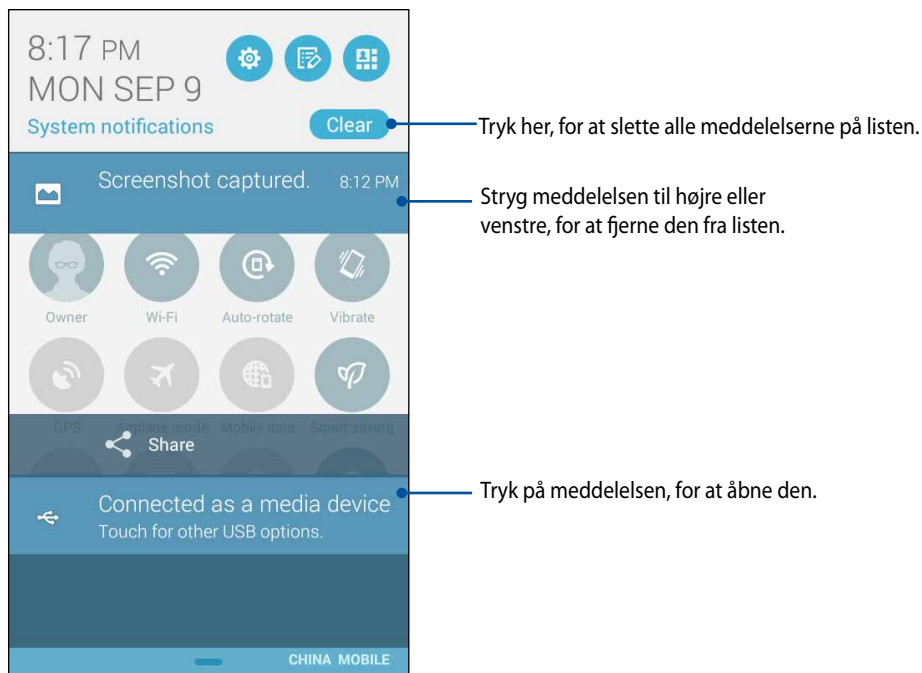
8:17 PM
MON SEP 9
System notifications
Clear
Tryk her, for at slette alle meddelelserne på listen.
Screenshot captured. 8:12 PM
Stryg meddelelsen til højre eller venstre, for at fjerne den fra listen.
Owner
Wi-Fi
Auto-rotate
Vibrate
GPS
Airplane mode
Mobile data
Smart saving
Share
Connected as a media device
Touch for other USB options.
Tryk på meddelelsen, for at åbne den.
CHINA MOBILE